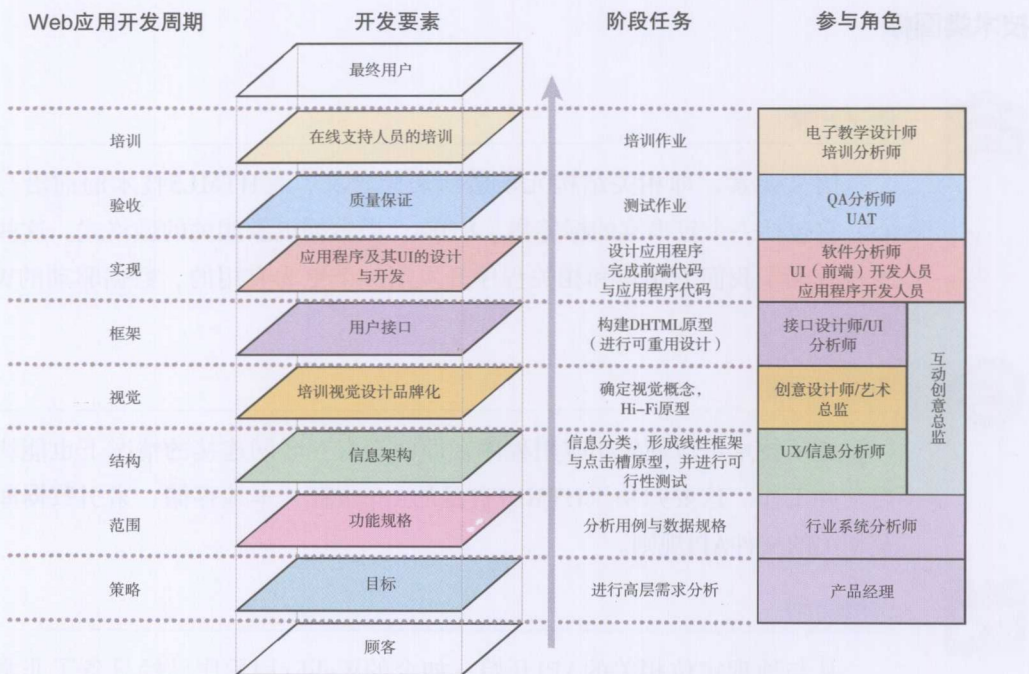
| Web应用开发周期 | 开发要素 | 阶段任务 | 参与角色 |
|---|---|---|---|
| | 最终用户 | | |
| 培训 | 在线支持人员的培训 | 培训作业 | 电子教学设计师 培训分析师 |
| 验收 | 质量保证 | 测试作业 | QA分析师 UAT |
| 实现 | 应用程序及其UI的设计与开发 | 设计应用程序 完成前端代码 与应用程序代码 | 软件分析师 UI（前端）开发人员 应用程序开发人员 |
| 框架 | 用户接口 | 构建DHTML原型 （进行可重用设计） | 接口设计师/UI分析师 |
| 视觉 | 培训视觉设计品牌化 | 确定视觉概念，Hi-Fi原型 | 创意设计师/艺术总监 |
| 结构 | 信息架构 | 信息分类，形成线性框架与点击槽原型，并进行可行性测试 | UX/信息分析师 |
| 范围 | 功能规格 | 分析用例与数据规格 | 行业系统分析师 |
| 策略 | 目标 | 进行高层需求分析 | 产品经理 |
| | 顾客 | | |

互动创意总监